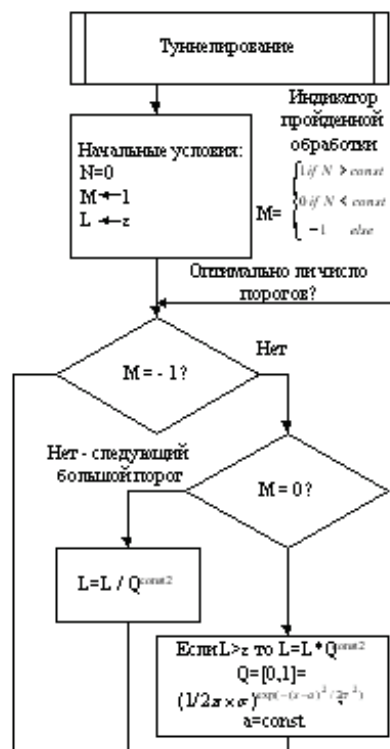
Туннелирование

Индикатор пройденной обработки

Начальные условия:
N=0
M←1
L ←z

M= $\begin{cases} 1 \text{ if } N > const \\ 0 \text{ if } N < const \\ -1 \quad else \end{cases}$

Оптимально ли число порогов?

M = - 1?

Нет

Нет - следующий большой порог

M = 0 ?

L=L / Q$^{const2}$

Если L>z то L=L * Q$^{const2}$
Q=[0,1]=
$(1/2\pi \times \sigma)^{\exp(-(x-a)^2/2\sigma^2)}$
a=const